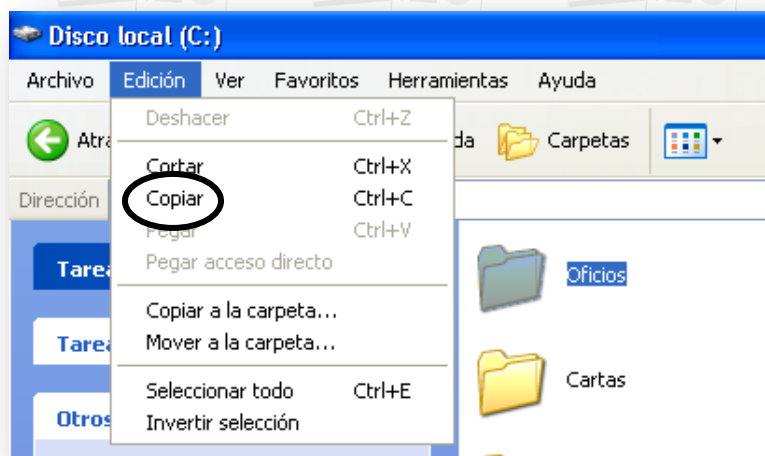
Disco local (C:)

Archivo Edición Ver Favoritos Herramientas Ayuda

Atra

da Carpetas

Dirección

Tarea

Tarea

Otros

Deshacer Ctrl+Z

Cortar Ctrl+X

Copiar Ctrl+C

Pegar Ctrl+V

Pegar acceso directo

Copiar a la carpeta...

Mover a la carpeta...

Seleccionar todo Ctrl+E

Invertir selección

Oficios

Cartas